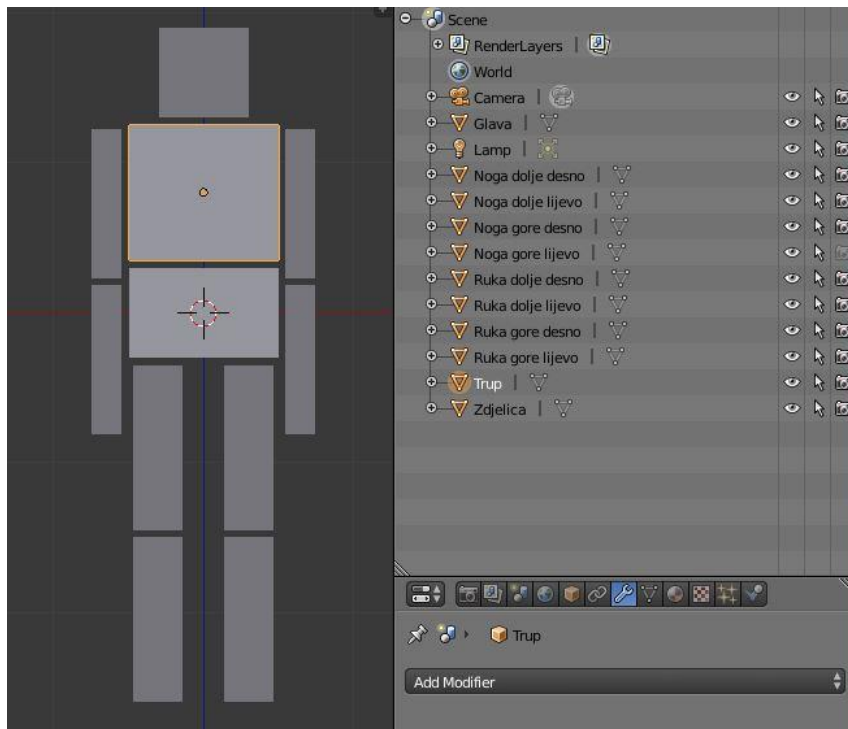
Scene
RenderLayers
World
Camera
Glava
Lamp
Noga dolje desno
Noga dolje lijevo
Noga gore desno
Noga gore lijevo
Ruka dolje desno
Ruka dolje lijevo
Ruka gore desno
Ruka gore lijevo
Trup
Zdjelica

Trup

Add Modifier